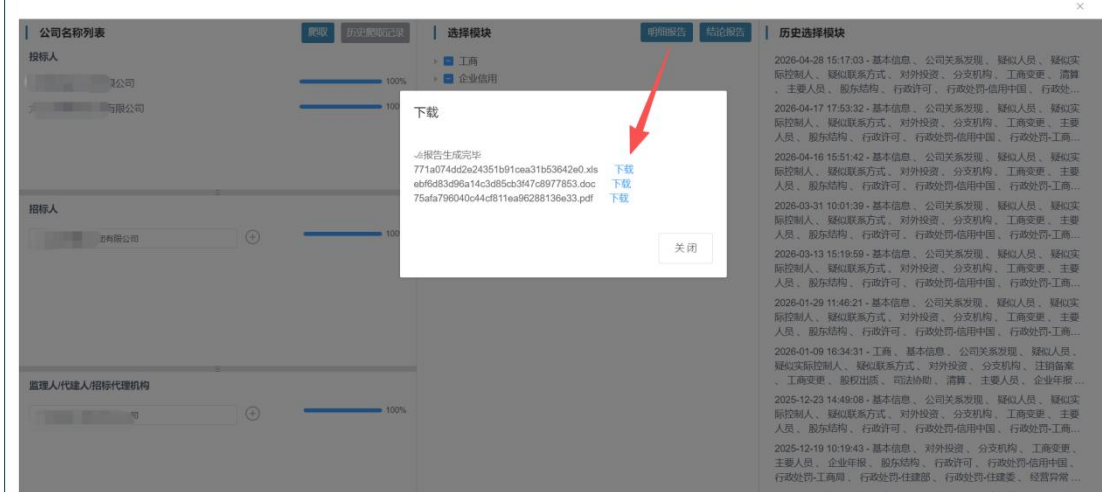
×

公司名称列表 爬取 历史爬取记录

投标人

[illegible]公司 100%

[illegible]有限公司 100

招标人

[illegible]有限公司 100

监理人/代建人/招标代理机构

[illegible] 100%

选择模块 明细报告 结论报告

工商

企业信用

下载

报告生成完毕

771a074dd2e24351b91cea31b53642e0.xls 下载

ebf6d83d96a14c3d85cb3f47c8977853.doc 下载

75afa796040c44cf811ea96288136e33.pdf 下载

关闭

历史选择模块

2026-04-28 15:17:03 - 基本信息、公司关系发现、疑似人员、疑似实际控制人、疑似联系方式、对外投资、分支机构、工商变更、清算、主要人员、股东结构、行政许可、行政处罚-信用中国、行政处...

2026-04-17 17:53:32 - 基本信息、公司关系发现、疑似人员、疑似实际控制人、疑似联系方式、对外投资、分支机构、工商变更、主要人员、股东结构、行政许可、行政处罚-信用中国、行政处罚-工商...

2026-04-16 15:51:42 - 基本信息、公司关系发现、疑似人员、疑似实际控制人、疑似联系方式、对外投资、分支机构、工商变更、主要人员、股东结构、行政许可、行政处罚-信用中国、行政处罚-工商...

2026-03-31 10:01:39 - 基本信息、公司关系发现、疑似人员、疑似实际控制人、疑似联系方式、对外投资、分支机构、工商变更、主要人员、股东结构、行政许可、行政处罚-信用中国、行政处罚-工商...

2026-03-13 15:19:59 - 基本信息、公司关系发现、疑似人员、疑似实际控制人、疑似联系方式、对外投资、分支机构、工商变更、主要人员、股东结构、行政许可、行政处罚-信用中国、行政处罚-工商...

2026-01-29 11:46:21 - 基本信息、公司关系发现、疑似人员、疑似实际控制人、疑似联系方式、对外投资、分支机构、工商变更、主要人员、股东结构、行政许可、行政处罚-信用中国、行政处罚-工商...

2026-01-09 16:34:31 - 工商、基本信息、公司关系发现、疑似人员、疑似实际控制人、疑似联系方式、对外投资、分支机构、注销备案、工商变更、股权出质、司法协助、清算、主要人员、企业年报...

2025-12-23 14:49:08 - 基本信息、公司关系发现、疑似人员、疑似实际控制人、疑似联系方式、对外投资、分支机构、工商变更、主要人员、股东结构、行政许可、行政处罚-信用中国、行政处罚-工商...

2025-12-19 10:19:43 - 基本信息、对外投资、分支机构、工商变更、主要人员、企业年报、股东结构、行政许可、行政处罚-信用中国、行政处罚-工商局、行政处罚-住建部、行政处罚-住建、经营异常...